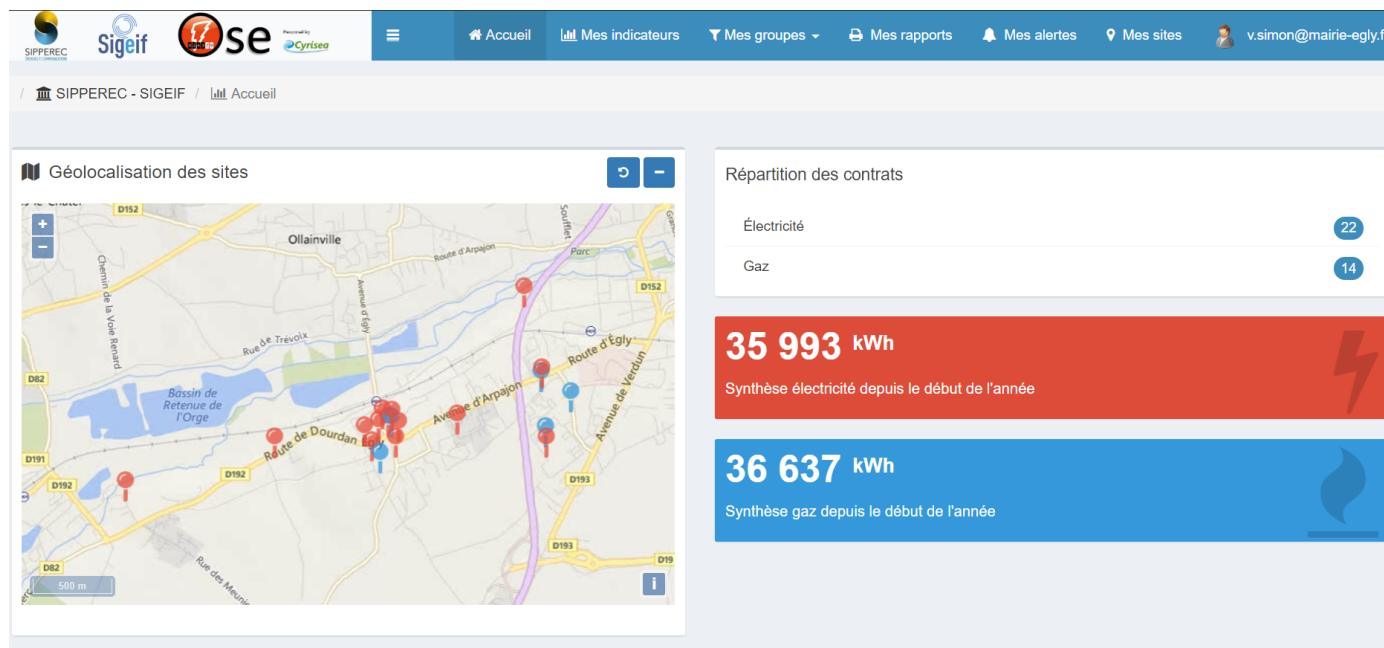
SIPPEREC Sigeif ose Powered by Cyrisea

Accueil Mes indicateurs Mes groupes Mes rapports Mes alertes Mes sites v.simon@mairie-egly.f

/ SIPPEREC - SIGEIF / Accueil

Géolocalisation des sites

+
−

D152
Ollainville
Route d'Arpajon
Parc
D152
Chemin de la Voie Renard
Avenue d'Égly
Rue de Trévoix
Route d'Égly
D82
Bassin de Retenue de l'Orge
Avenue d'Arpajon
Avenue de Verdun
Route de Dourdan
D191
D192
D192
D193
D193
D82
Rue des Meuniers
D19
500 m
i

Répartition des contrats

Électricité 22
Gaz 14

35 993 kWh
Synthèse électricité depuis le début de l'année

36 637 kWh
Synthèse gaz depuis le début de l'année